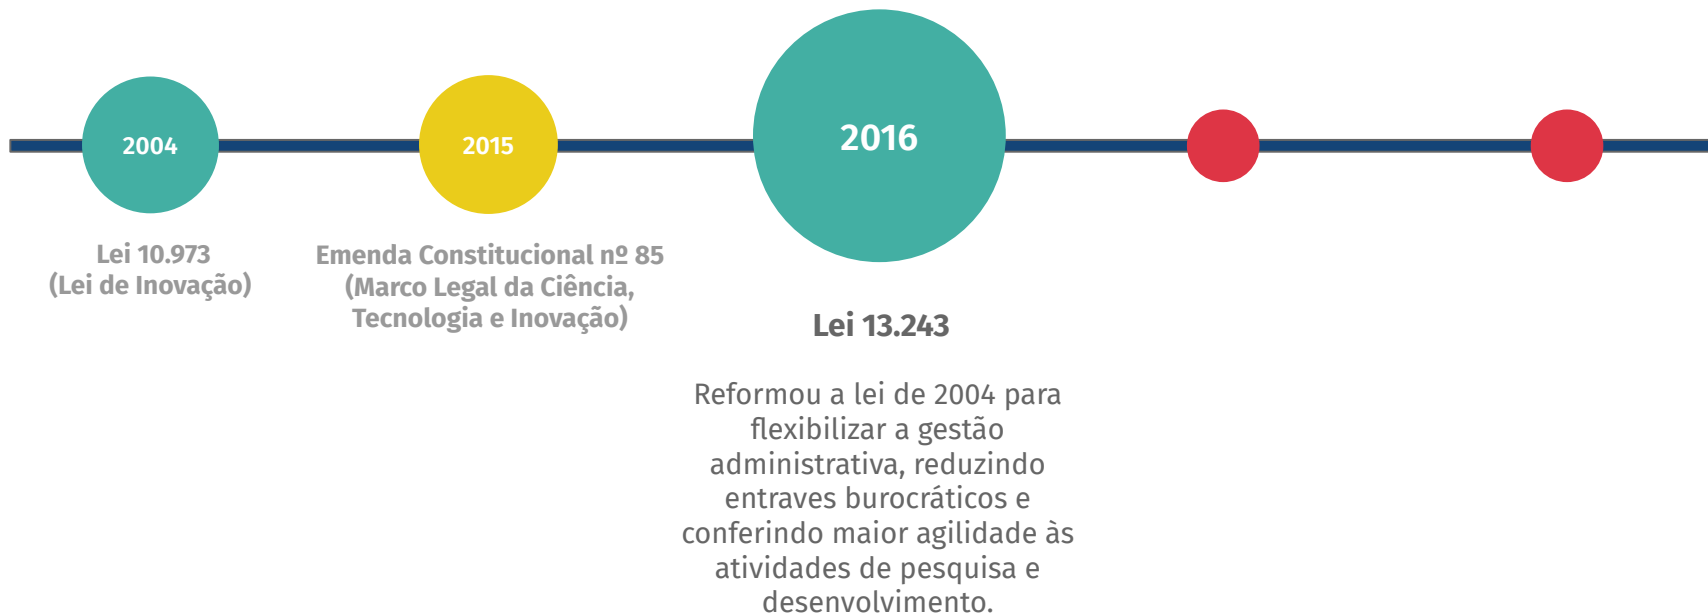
2004

Lei 10.973
(Lei de Inovação)

2015

Emenda Constitucional nº 85
(Marco Legal da Ciência, Tecnologia e Inovação)

2016

Lei 13.243

Reformou a lei de 2004 para flexibilizar a gestão administrativa, reduzindo entraves burocráticos e conferindo maior agilidade às atividades de pesquisa e desenvolvimento.